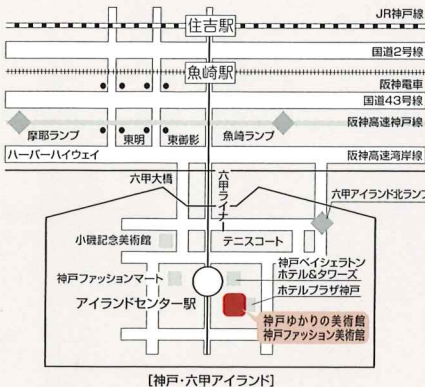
JR神戸線
住吉駅
国道2号線
阪神電車
魚崎駅
国道43号線
阪神高速神戸線
摩耶ランプ
東明
東御影
魚崎ランプ
ハーバーハイウェイ
阪神高速湾岸線
六甲大橋
六甲ライナー
六甲アイランド北ランプ
小磯記念美術館
テニスコート
神戸ファッションマート
神戸ベイシェラトンホテル&タワーズ
アイランドセンター駅
ホテルプラザ神戸
神戸ゆかりの美術館
神戸ファッション美術館
[神戸・六甲アイランド]